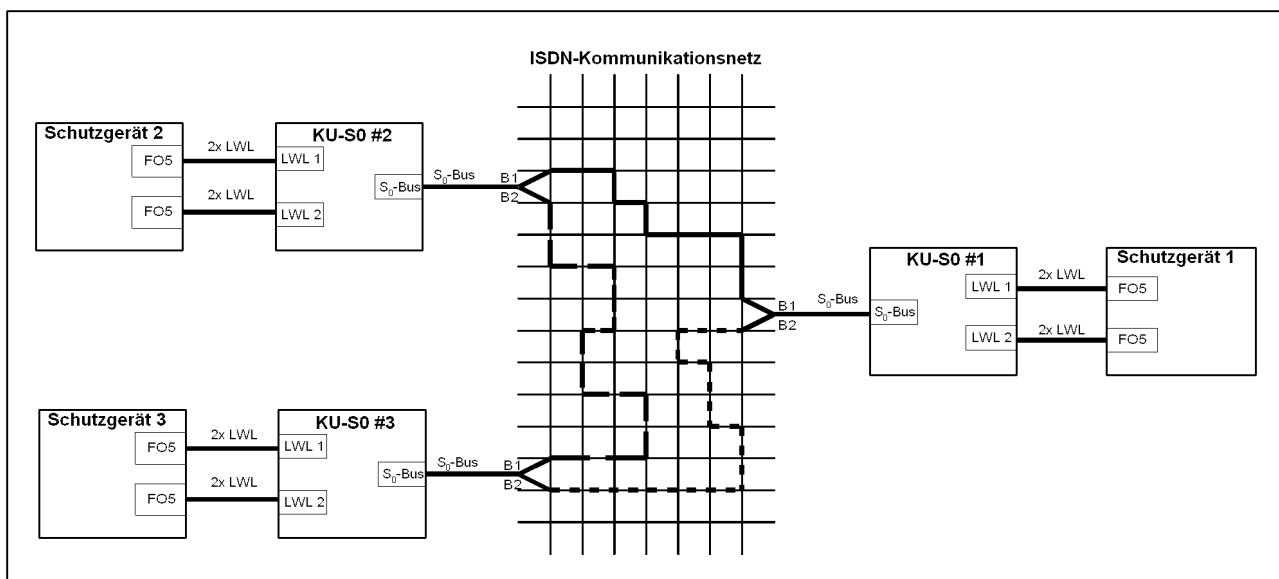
ISDN-Kommunikationsnetz

Schutzgerät 2

FO5

FO5

2x LWL

2x LWL

KU-S0 #2

LWL 1

LWL 2

$S_0$-Bus

$S_0$-Bus

B1

B2

KU-S0 #1

B1

B2

$S_0$-Bus

$S_0$-Bus

LWL 1

LWL 2

2x LWL

2x LWL

Schutzgerät 1

FO5

FO5

Schutzgerät 3

FO5

FO5

2x LWL

2x LWL

KU-S0 #3

LWL 1

LWL 2

$S_0$-Bus

$S_0$-Bus

B1

B2